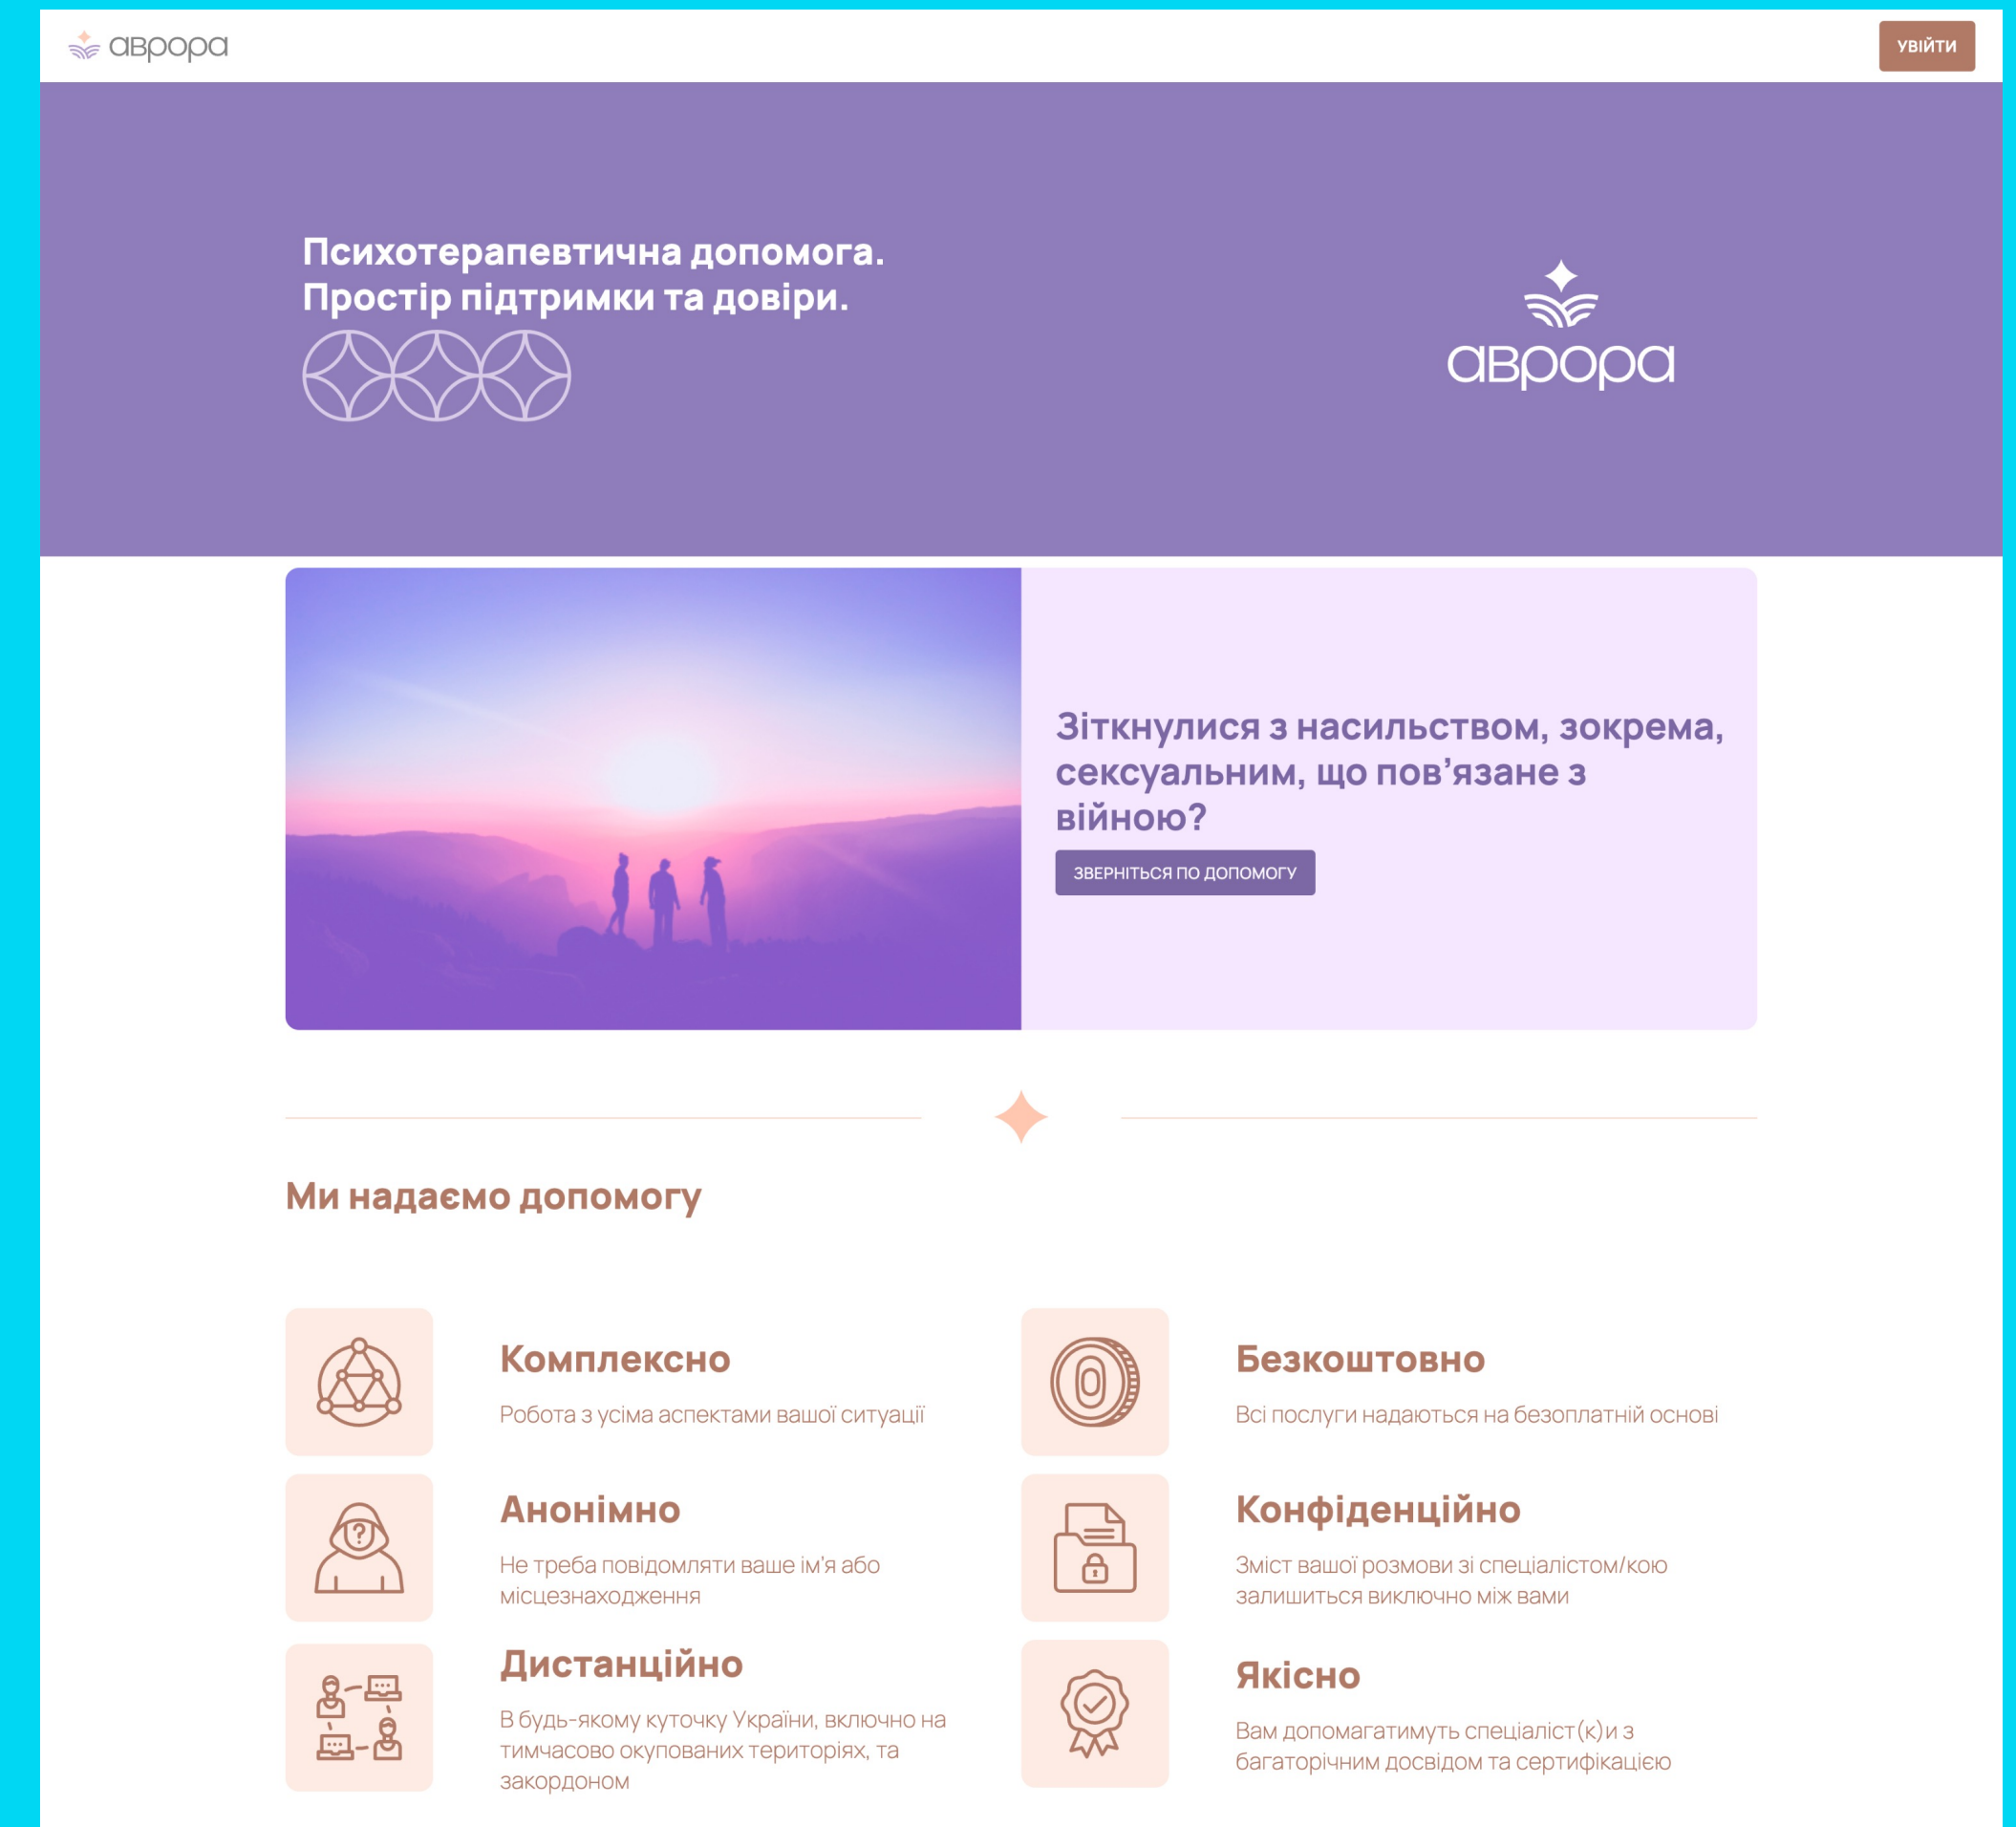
аврора

УВІЙТИ

Психотерапевтична допомога.
Простір підтримки та довіри.

аврора

Зіткнулися з насильством, зокрема, сексуальним, що пов'язане з війною?

ЗВЕРНІТЬСЯ ПО ДОПОМОГУ

Ми надаємо допомогу

Комплексно
Робота з усіма аспектами вашої ситуації

Безкоштовно
Всі послуги надаються на безоплатній основі

Анонімно
Не треба повідомляти ваше ім'я або місцезнаходження

Конфіденційно
Зміст вашої розмови зі спеціалістом/кою залишиться виключно між вами

Дистанційно
В будь-якому куточку України, включно на тимчасово окупованих територіях, та закордоном

Якісно
Вам допомагатимуть спеціаліст(к)и з багаторічним досвідом та сертифікацією